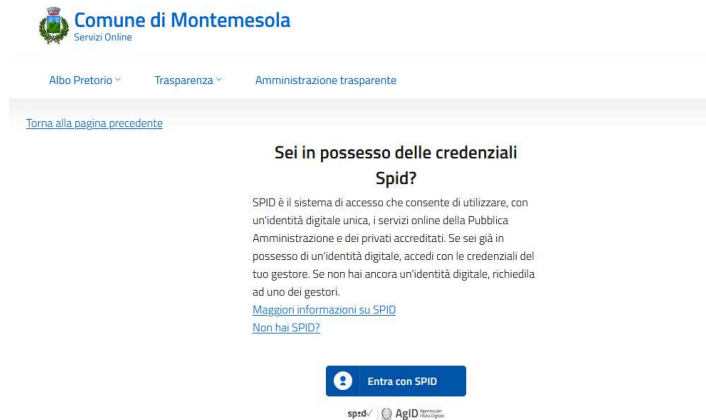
Comune di Montemesola
Servizi Online

Albo Pretorio
Trasparenza
Amministrazione trasparente

Torna alla pagina precedente

Sei in possesso delle credenziali Spid?

SPID è il sistema di accesso che consente di utilizzare, con un'identità digitale unica, i servizi online della Pubblica Amministrazione e dei privati accreditati. Se sei già in possesso di un'identità digitale, accedi con le credenziali del tuo gestore. Se non hai ancora un'identità digitale, richiedila ad uno dei gestori.
Maggiori informazioni su SPID
Non hai SPID?

Entra con SPID

spid AgID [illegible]